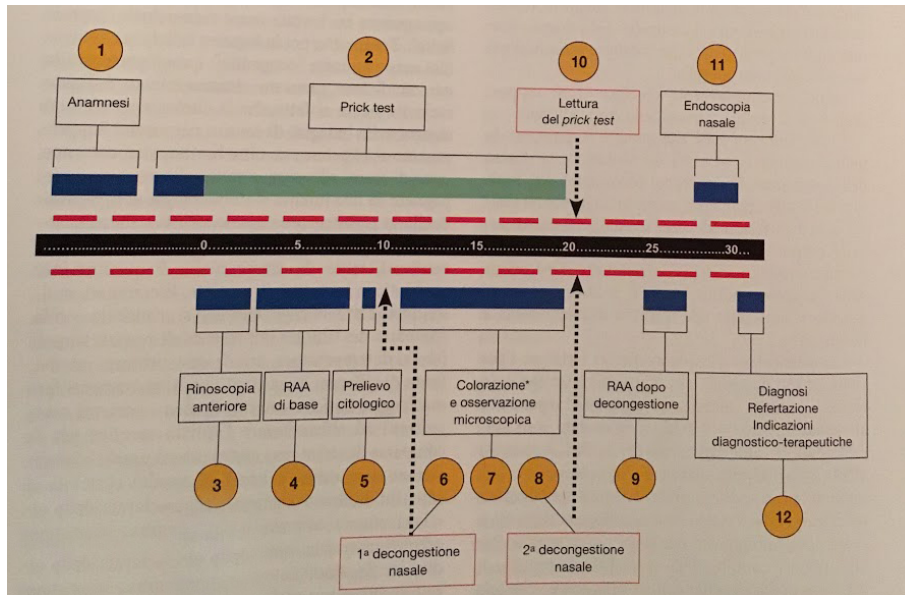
1
Anamnesi

2
Prick test

10
Lettura del *prick test*

11
Endoscopia nasale

0 5 10 15 20 25 30

Rinoscopia anteriore
3

RAA di base
4

Prelievo citologico
5

Colorazione* e osservazione microscopica
7

RAA dopo decongestione
9

Diagnosi
Refertazione
Indicazioni diagnostico-terapeutiche
12

6
1ª decongestione nasale

8
2ª decongestione nasale